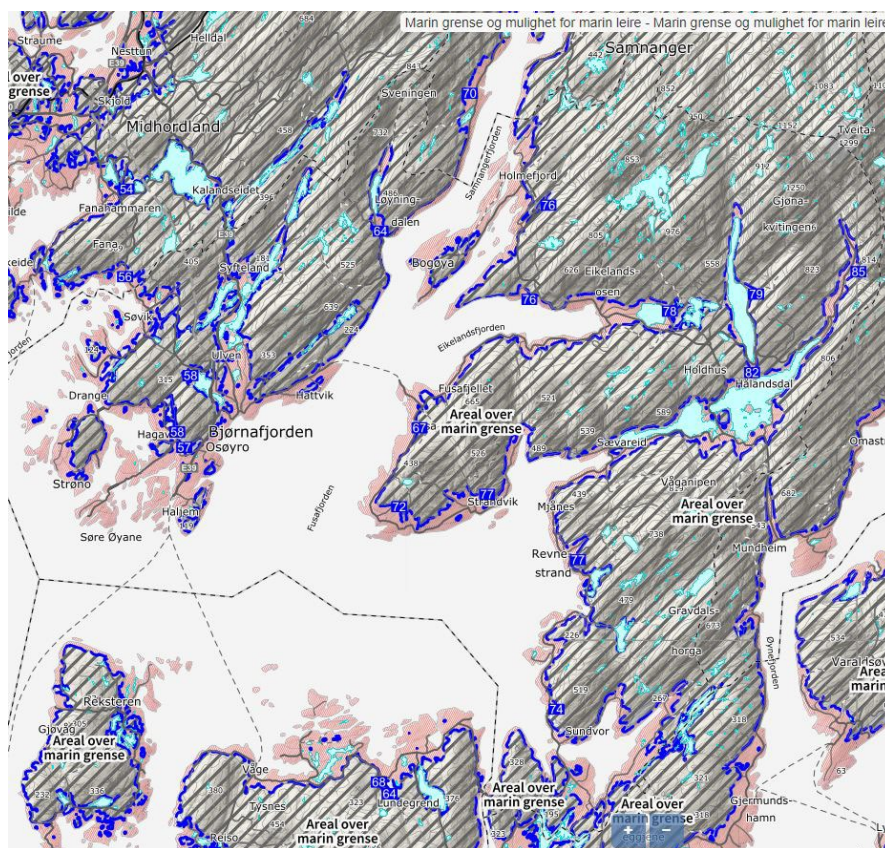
Marin grense og mulighet for marin leire - Marin grense og mulighet for marin leire

Straume
Nesttun
Hellda
684
Areal over
marin grense
Skjold
84
Sveningen
70
Samnanger
442
Midhordland
458
332
Samnangerfjorden
Holmefjord
853
912
Tveita
54
Kalandseidet
395
486
Løyning-
dalen
64
76
1250
Gjøna-
kvitingen
Fanahammaren
Fana
405
525
Bogøya
605
Eikelands-
osen
626
558
823
85
56
Syfteland
79
Søvik
639
76
78
324
Eikelandsfjorden
82
Ulven
153
58
Holdhus
Halandsdal
606
315
Fusafjellet
665
531
Drange
Hattvik
589
67
Areal over
marin grense
Haga
58
Bjørnafjorden
57
Osøyro
539
Sævareid
Omast
438
526
469
Vaganipen
Strøno
77
Strandvik
439
682
72
Mjånes
Areal over
marin grense
Halljem
Fusafjorden
Søre Øyane
738
Mundheim
Revne
strand
77
479
Gravdals-
horga
226
673
Øysefjorden
535
Varaløsy
Areal
Reksteren
619
Gjøvåg
Areal over
marin grense
74
318
Sundvor
332
336
Våge
68
64
Areal over
marin grense
328
Gjermunds-
hamn
380
Tysnes
Lundegrend
63
Areal over
marin grense
Areal over
marin grense
Reiso
454
323
Areal over
marin grense
+
−